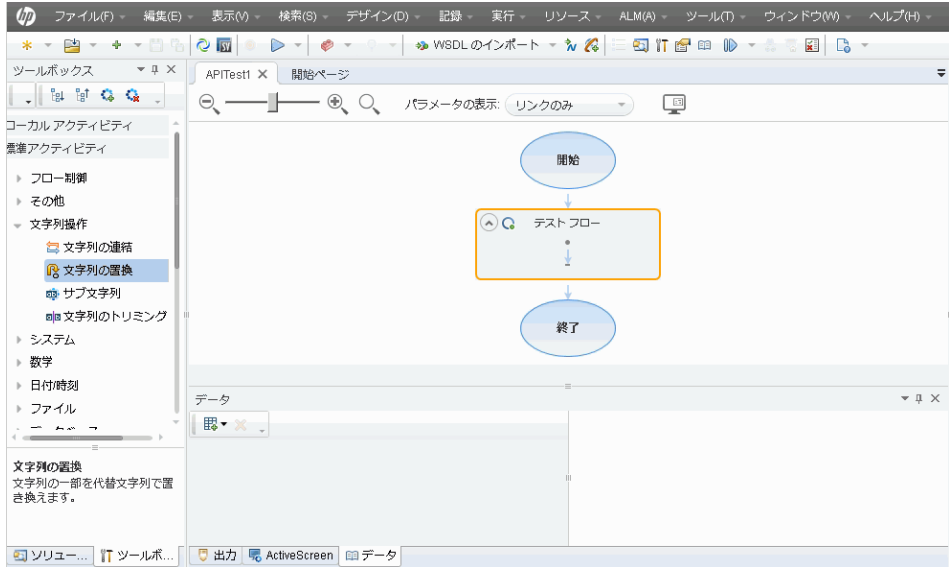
ファイル(F) 編集(E) 表示(V) 検索(S) デザイン(D) 記録 実行 リソース ALM(A) ツール(T) ウィンドウ(W) ヘルプ(H)

WSDL のインポート

ツールボックス

ーカル アクティビティ
標準アクティビティ

フロー制御
その他
文字列操作
文字列の連結
文字列の置換
サブ文字列
文字列のトリミング
システム
数学
日付/時刻
ファイル
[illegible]

文字列の置換
文字列の一部を代替文字列で置き換えます。

ソリュー... ツールボ...

APITest1 開始ページ

パラメータの表示: リンクのみ

開始

テスト フロー

終了

データ

出力 ActiveScreen データ